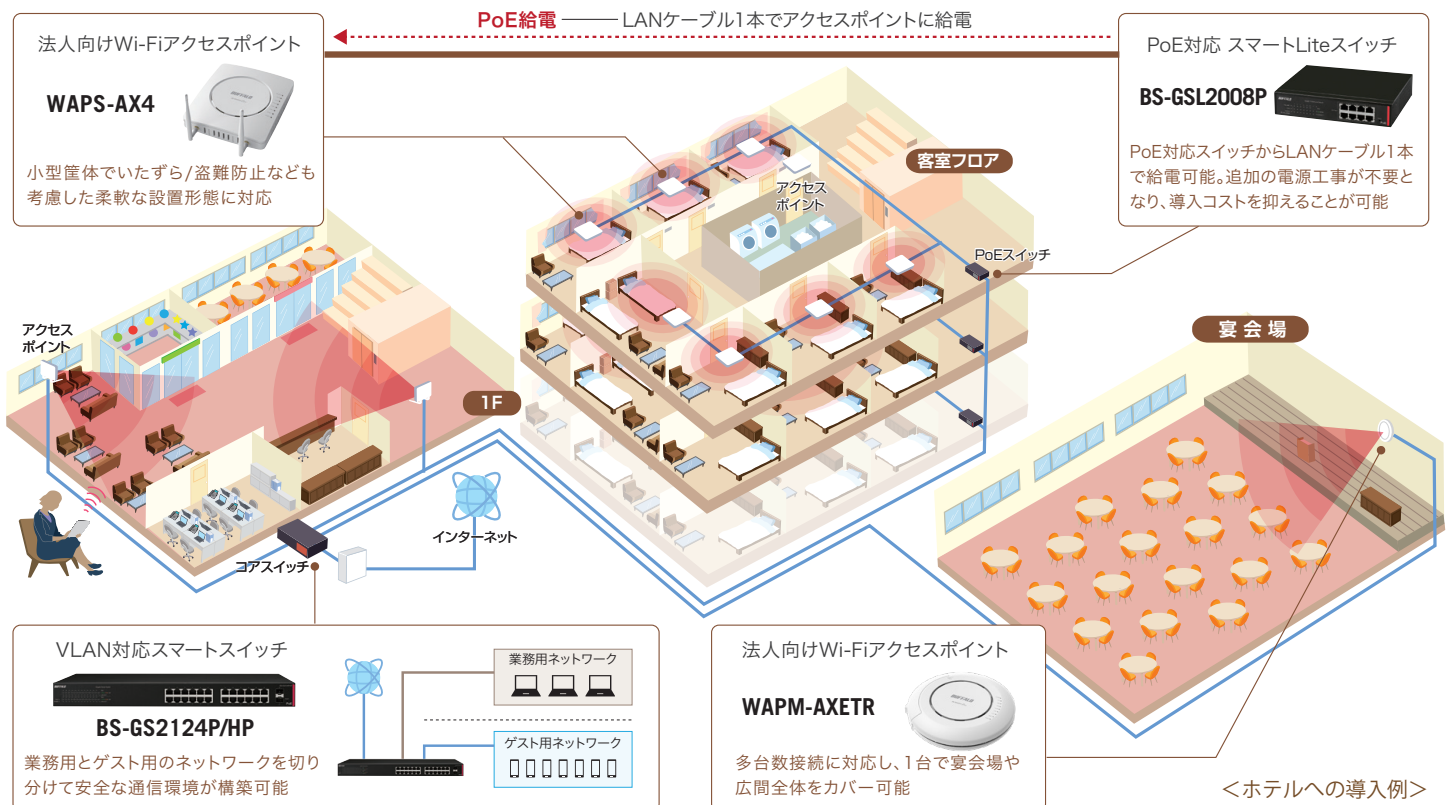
PoE給電 ——— LANケーブル1本でアクセスポイントに給電

法人向けWi-Fiアクセスポイント

WAPS-AX4

小型筐体でいたずら/盗難防止なども考慮した柔軟な設置形態に対応

PoE対応 スマートLiteスイッチ

BS-GSL2008P

PoE対応スイッチからLANケーブル1本で給電可能。追加の電源工事が不要となり、導入コストを抑えることが可能

客室フロア

アクセスポイント

PoEスイッチ

アクセスポイント

1F

宴会場

インターネット

コアスイッチ

VLAN対応スマートスイッチ

BS-GS2124P/HP

業務用とゲスト用のネットワークを切り分けて安全な通信環境が構築可能

業務用ネットワーク

ゲスト用ネットワーク

法人向けWi-Fiアクセスポイント

WAPM-AXETR

多台数接続に対応し、1台で宴会場や広間全体をカバー可能

＜ホテルへの導入例＞